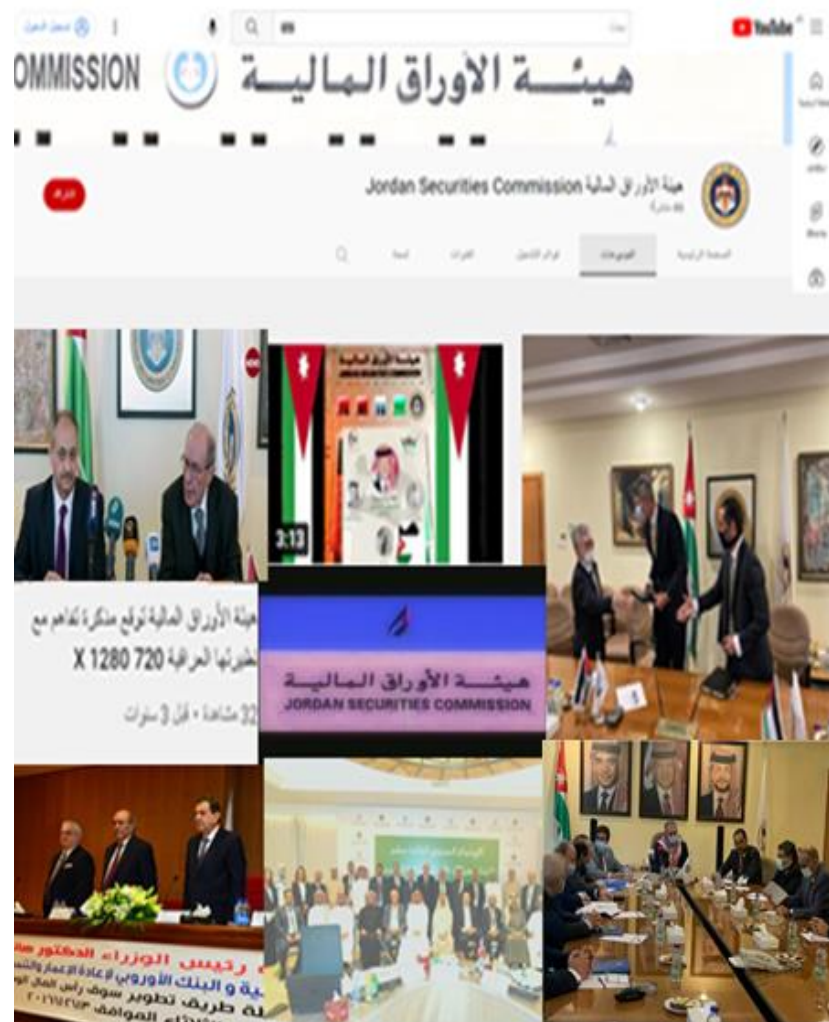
YouTube

OMMISSION هيئـــة الأوراق الماليـــة

هيئة الأوراق المالية Jordan Securities Commission

الفيديوهات

3:13

هيئة الأوراق المالية توقع مذكرة تفاهم مع نظيرتها العراقية 720 X 1280

32 مشاهدة • قبل 3 سنوات

هيئـــة الأوراق الماليـــة
JORDAN SECURITIES COMMISSION

رئيس الوزراء الدكتور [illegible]
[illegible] و البنك الأوروبي لإعادة الإعمار والتنمية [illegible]
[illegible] طريق تطوير سوق راس المال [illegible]
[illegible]